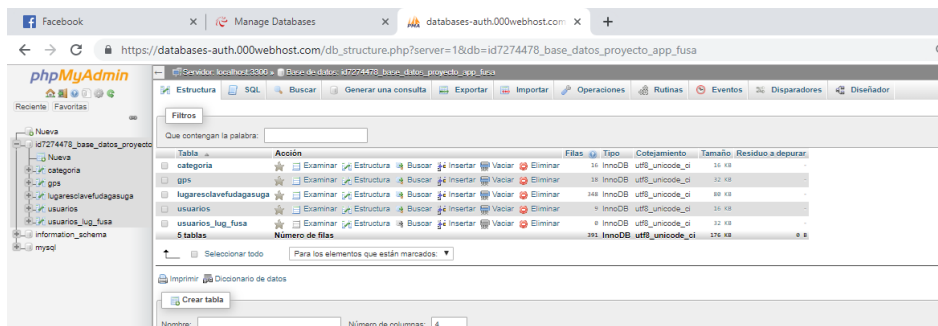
Facebook × Manage Databases × databases-auth.000webhost.com × +

https://databases-auth.000webhost.com/db_structure.php?server=1&db=id7274478_base_datos_proyecto_app_fusa

phpMyAdmin

Reciente Favoritas

Nueva
id7274478_base_datos_proyecto
Nueva
categoria
gps
lugaresclavefudagasuga
usuarios
usuarios_lug_fusa
information_schema
mysql

Servidor: localhost:3306 » Base de datos: id7274478_base_datos_proyecto_app_fusa

Estructura SQL Buscar Generar una consulta Exportar Importar Operaciones Rutinas Eventos Disparadores Diseñador

Filtros

Que contengan la palabra:

| Tabla | Acción | Filas | Tipo | Cotejamiento | Tamaño | Residuo a depurar |
|---|---|---|---|---|---|---|
| categoria | Examinar Estructura Buscar Insertar Vaciar Eliminar | 16 | InnoDB | utf8_unicode_ci | 16 KB | - |
| gps | Examinar Estructura Buscar Insertar Vaciar Eliminar | 18 | InnoDB | utf8_unicode_ci | 32 KB | - |
| lugaresclavefudagasuga | Examinar Estructura Buscar Insertar Vaciar Eliminar | 348 | InnoDB | utf8_unicode_ci | 80 KB | - |
| usuarios | Examinar Estructura Buscar Insertar Vaciar Eliminar | 9 | InnoDB | utf8_unicode_ci | 16 KB | - |
| usuarios_lug_fusa | Examinar Estructura Buscar Insertar Vaciar Eliminar | 0 | InnoDB | utf8_unicode_ci | 32 KB | - |
| 5 tablas | Número de filas | 391 | InnoDB | utf8_unicode_ci | 176 KB | 0 B |

Seleccionar todo Para los elementos que están marcados:

Imprimir Diccionario de datos

Crear tabla

Nombre: Número de columnas: 4